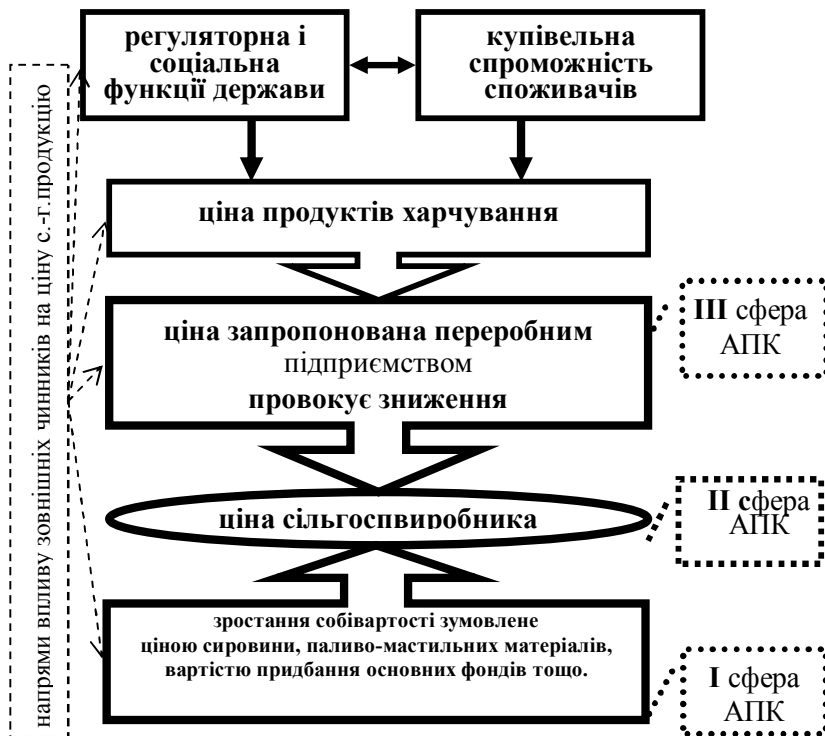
напрями впливу зовнішніх чинників на ціну с.-г. продукцію

регуляторна і соціальна функції держави

купівельна спроможність споживачів

ціна продуктів харчування

ціна запропонована переробним підприємством провокує зниження

III сфера АПК

ціна сільгоспвиробника

II сфера АПК

зростання собівартості зумовлене ціною сировини, паливо-мастильних матеріалів, вартістю придбання основних фондів тощо.

I сфера АПК